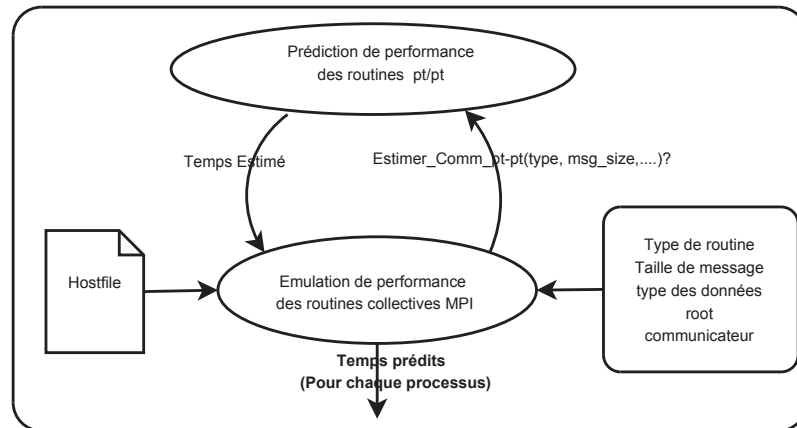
Prédiction de performance des routines pt/pt

Temps Estimé

Estimer_Comm_pt-pt(type, msg_size,....)?

Hostfile

Emulation de performance des routines collectives MPI

Type de routine
Taille de message
type des données
root
communicateur

Temps prédits
(Pour chaque processus)